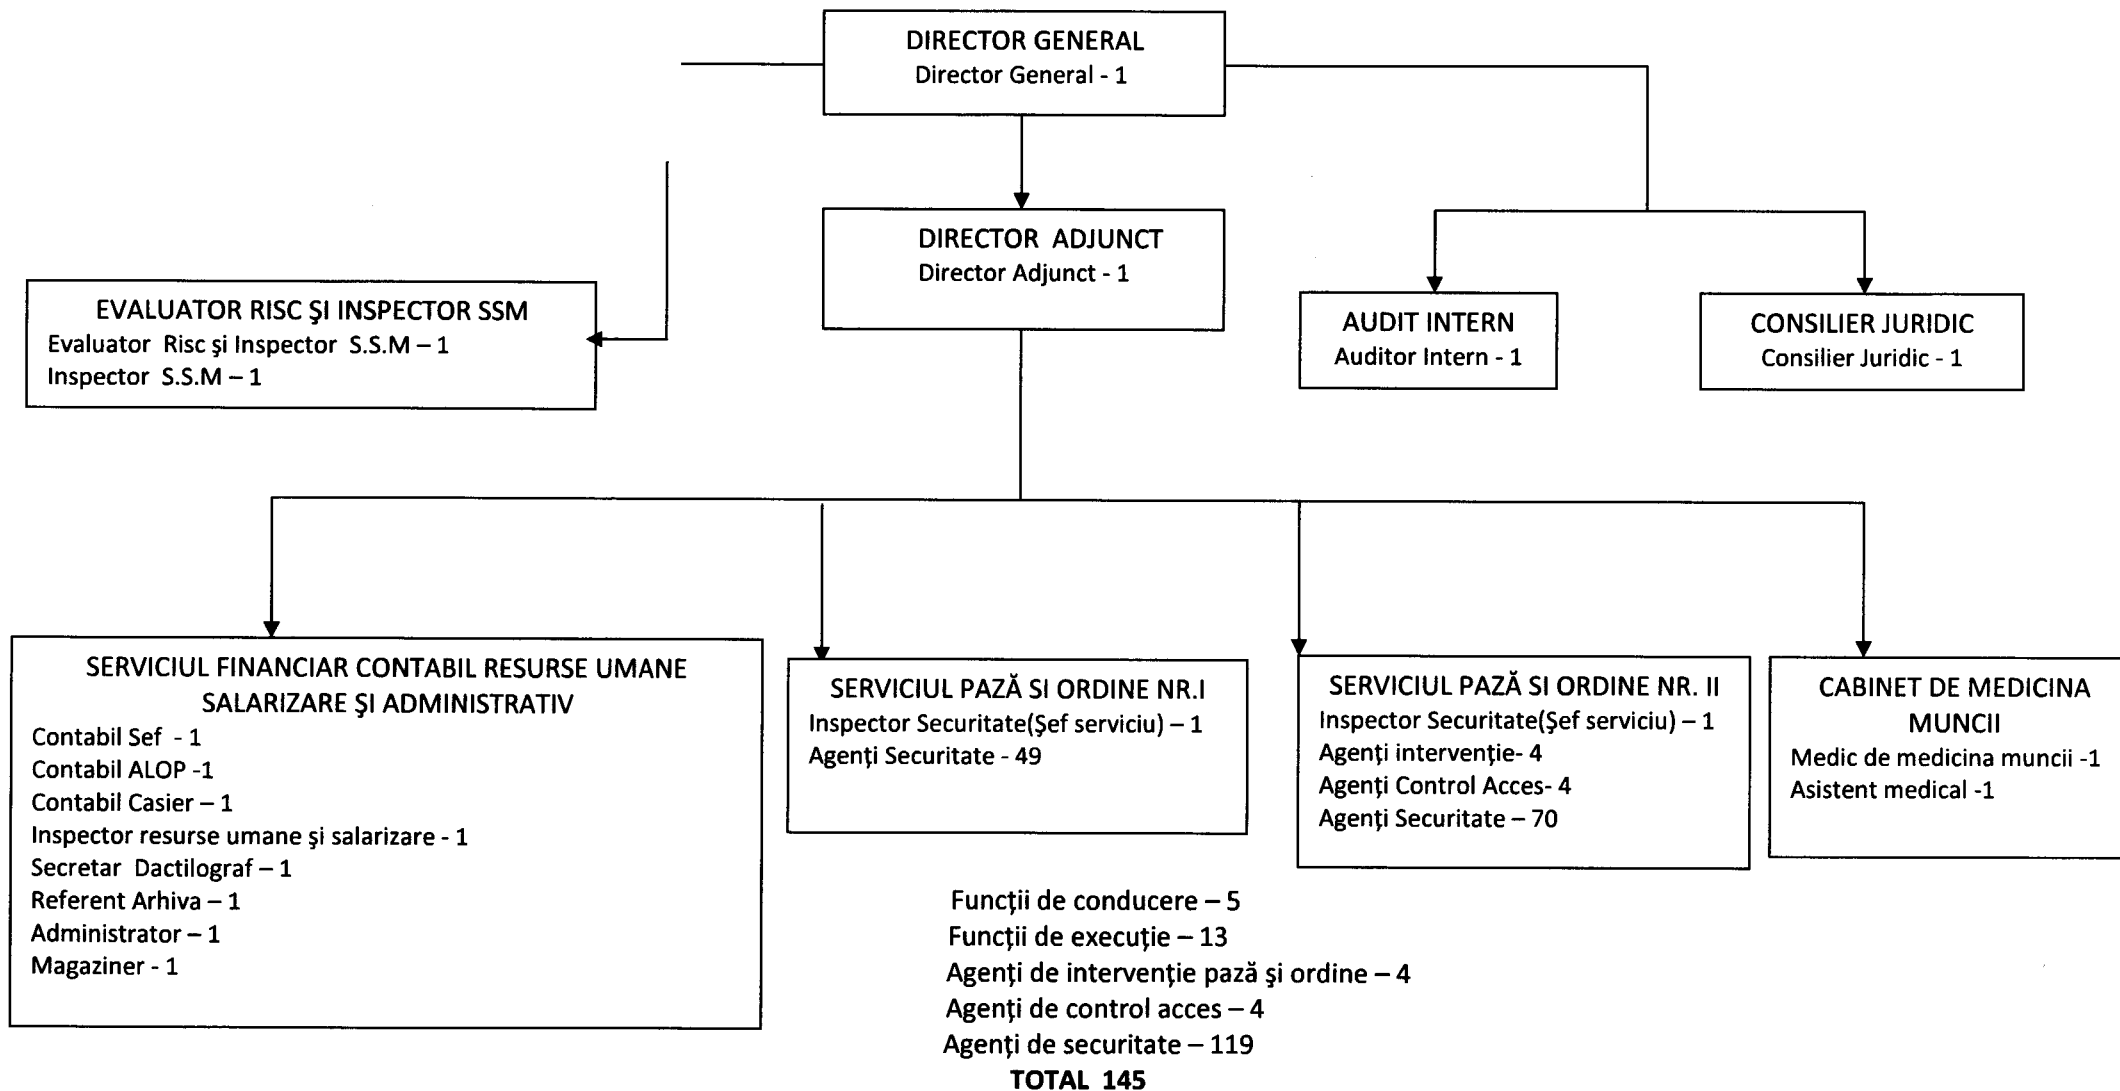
DIRECTOR GENERAL
Director General - 1

DIRECTOR ADJUNCT
Director Adjunct - 1

EVALUATOR RISC ŞI INSPECTOR SSM
Evaluator Risc şi Inspector S.S.M – 1
Inspector S.S.M – 1

AUDIT INTERN
Auditor Intern - 1

CONSILIER JURIDIC
Consilier Juridic - 1

SERVICIUL FINANCIAR CONTABIL RESURSE UMANE SALARIZARE ŞI ADMINISTRATIV
Contabil Sef - 1
Contabil ALOP -1
Contabil Casier – 1
Inspector resurse umane şi salarizare - 1
Secretar Dactilograf – 1
Referent Arhiva – 1
Administrator – 1
Magaziner - 1

SERVICIUL PAZĂ SI ORDINE NR.I
Inspector Securitate(Şef serviciu) – 1
Agenţi Securitate - 49

SERVICIUL PAZĂ SI ORDINE NR. II
Inspector Securitate(Şef serviciu) – 1
Agenţi intervenţie- 4
Agenţi Control Acces- 4
Agenţi Securitate – 70

CABINET DE MEDICINA MUNCII
Medic de medicina muncii -1
Asistent medical -1

Funcţii de conducere – 5
Funcţii de execuţie – 13
Agenţi de intervenţie pază şi ordine – 4
Agenţi de control acces – 4
Agenţi de securitate – 119
TOTAL 145